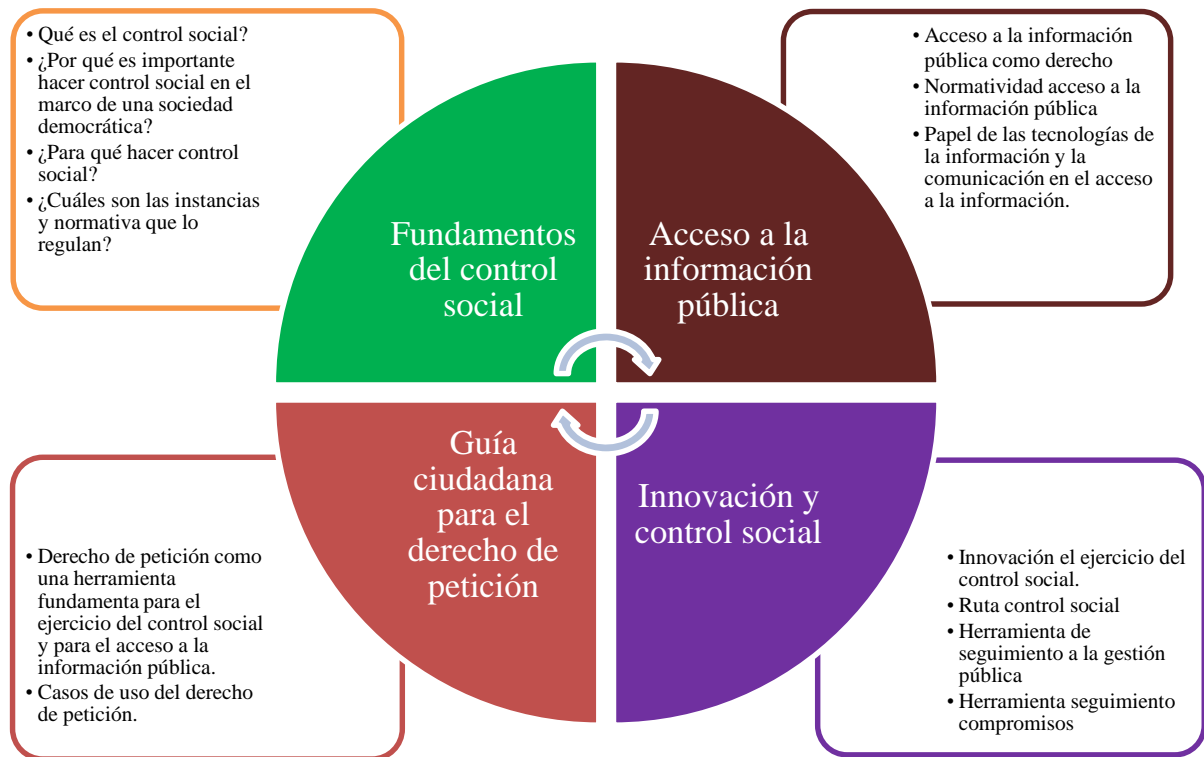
• Qué es el control social?
• ¿Por qué es importante hacer control social en el marco de una sociedad democrática?
• ¿Para qué hacer control social?
• ¿Cuáles son las instancias y normativa que lo regulan?

Fundamentos del control social

Acceso a la información pública

• Acceso a la información pública como derecho
• Normatividad acceso a la información pública
• Papel de las tecnologías de la información y la comunicación en el acceso a la información.

Guía ciudadana para el derecho de petición

• Derecho de petición como una herramienta fundamenta para el ejercicio del control social y para el acceso a la información pública.
• Casos de uso del derecho de petición.

Innovación y control social

• Innovación el ejercicio del control social.
• Ruta control social
• Herramienta de seguimiento a la gestión pública
• Herramienta seguimiento compromisos